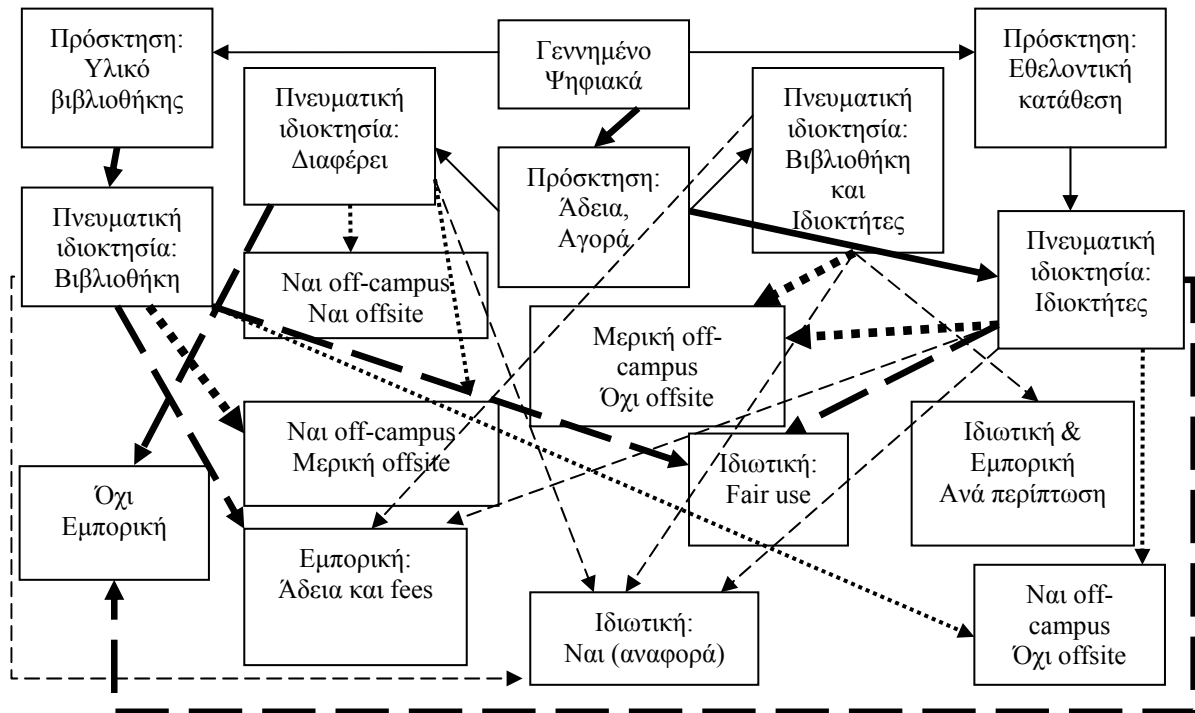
Πρόσκτηση: Υλικό βιβλιοθήκης

Γεννημένο Ψηφιακά

Πρόσκτηση: Εθελοντική κατάθεση

Πνευματική ιδιοκτησία: Διαφέρει

Πνευματική ιδιοκτησία: Βιβλιοθήκη και Ιδιοκτήτες

Πρόσκτηση: Άδεια, Αγορά

Πνευματική ιδιοκτησία: Βιβλιοθήκη

Ναι off-campus Ναι offsite

Πνευματική ιδιοκτησία: Ιδιοκτήτες

Μερική off-campus Όχι offsite

Ναι off-campus Μερική offsite

Ιδιωτική: Fair use

Ιδιωτική & Εμπορική Ανά περίπτωση

Όχι Εμπορική

Εμπορική: Άδεια και fees

Ιδιωτική: Ναι (αναφορά)

Ναι off-campus Όχι offsite